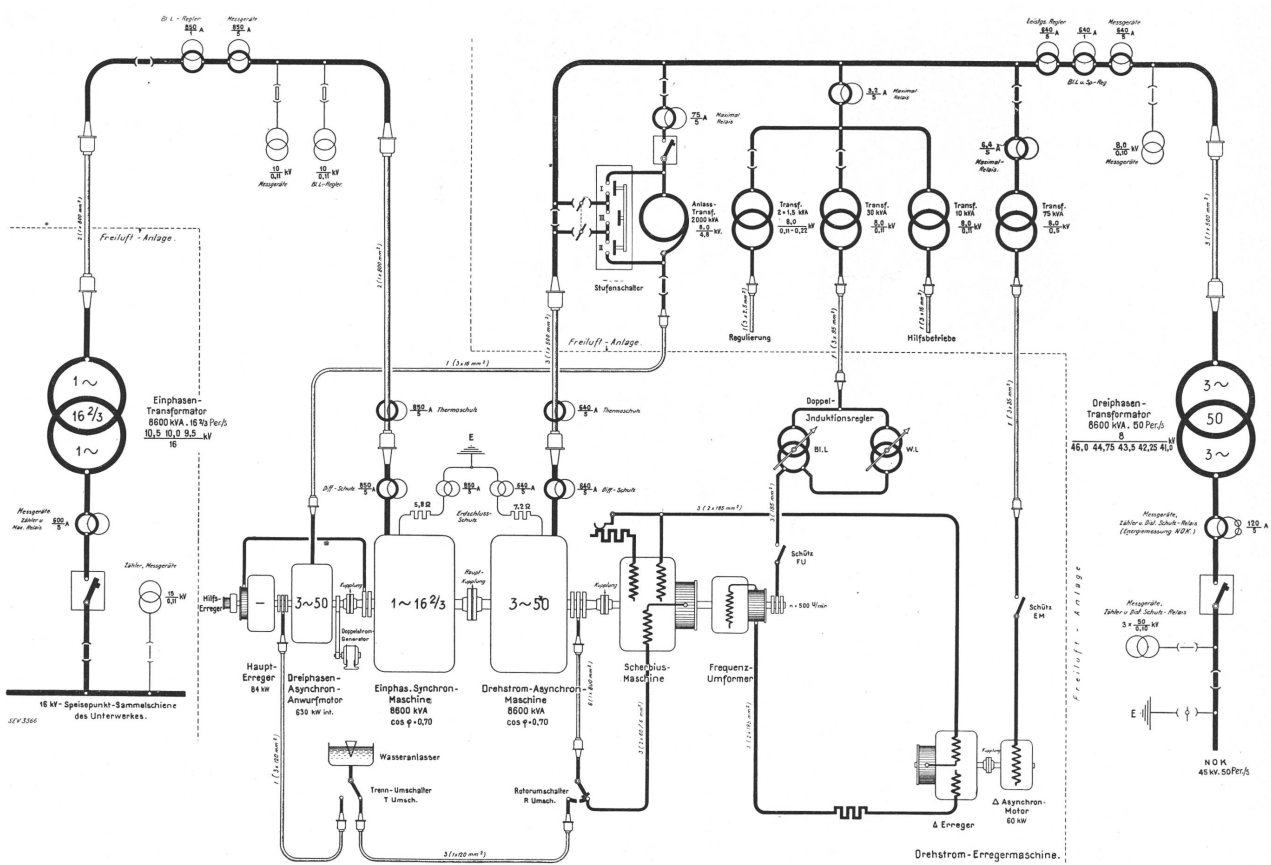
Bl L - Regler $\frac{850}{5}$ A

Messgeräte $\frac{850}{5}$ A

$\frac{10}{0,11}$ kV Messgeräte

$\frac{10}{0,11}$ kV Bl L-Regler

Freiluft - Anlage

2 (1×600 mm²)

2 (1×600 mm²)

1~

16 2/3

1~

Einphasen-Transformator 8600 kVA. 16 2/3 Per./s $\frac{10,5 \ 10,0 \ 9,5}{16}$ kV

Messgeräte Zähler u. Max. Relais $\frac{500}{5}$

Zähler, Messgeräte $\frac{15}{0,11}$ kV

16 kV - Speisepunkt - Sammelschiene des Unterwerkes.

SEV 3566

Leistgs. Regler $\frac{640}{5}$ A

$\frac{640}{1}$ A

Messgeräte $\frac{640}{5}$ A

Bl L u. Sp.-Reg.

$\frac{75}{5}$ A Maximal Relais

$\frac{3,7}{5}$ A Maximal Relais

$\frac{6,4}{5}$ A Maximal-Relais.

$\frac{8,0}{0,10}$ kV Messgeräte

I II III

Stufenschalter

Anlass-Transf. 2000 kVA $\frac{8,0}{4,8}$ kV.

Transf. 2×1,5 kVA $\frac{8,0}{0,11-0,22}$ kV

Transf. 30 kVA $\frac{8,0}{0,11}$ kV

Transf. 10 kVA $\frac{8,0}{0,11}$ kV

Transf. 75 kVA $\frac{8,0}{0,5}$ kV

1 (3×2,5 mm²)

1 (3×95 mm²)

1 (3×16 mm²)

1 (3×35 mm²)

3 (1×550 mm²)

3 (1×550 mm²)

Regulierung

Hilfsbetriebe

Freiluft - Anlage

1 (3×16 mm²)

$\frac{850}{5}$ A Thermoschutz

$\frac{640}{5}$ A Thermoschutz

E

Diff.-Schutz $\frac{850}{5}$ A

$\frac{850}{5}$ A

$\frac{640}{5}$ A

$\frac{640}{5}$ A Diff.-Schutz

5,8 Ω

Erdschluss-Schutz

7,2 Ω

Doppel-Induktionsregler

Bl.L

W.L

3 (2×185 mm²)

3 (1×185 mm²)

Dreiphasen-Transformator 8600 kVA. 50 Per./s $\frac{8}{46,0 \ 44,75 \ 43,5 \ 42,25 \ 41,0}$ kV

3~

50

3~

Messgeräte, Zähler u. Diff. Schutz - Relais (Energiemessung NOK.) $\frac{120}{5}$ A

Hilfs-Erreger

-

3~50

Kupplung

Doppelstrom-Generator

1~16 2/3

Haupt-Kupplung

3~50

Kupplung

Schütz FU

n = 500 U/min

Schütz EM

Freiluft - Anlage

Messgeräte, Zähler u. Diff. Schutz - Relais $3 \times \frac{50}{0,10}$ kV

E

Haupt-Erreger 84 kW

Dreiphasen-Asynchron-Anwurfmotor 630 kW int.

Einphas. Synchron-Maschine 8600 kVA cos φ = 0,70

Drehstrom-Asynchron-Maschine 8600 kVA cos φ = 0,70

Scherbius-Maschine

Frequenz-Umformer

6 (1×600 mm²)

3 (2×185 mm²)

3 (2×185 mm²)

1 (3×120 mm²)

Wasseranlasser

Trenn-Umschalter T Umsch.

Rotorumschalter R Umsch.

3 (1×120 mm²)

Kupplung

Δ Erreger

Δ Asynchron-Motor 60 kW

NOK 45 kV. 50 Per./s

Drehstrom-Erregermaschine.